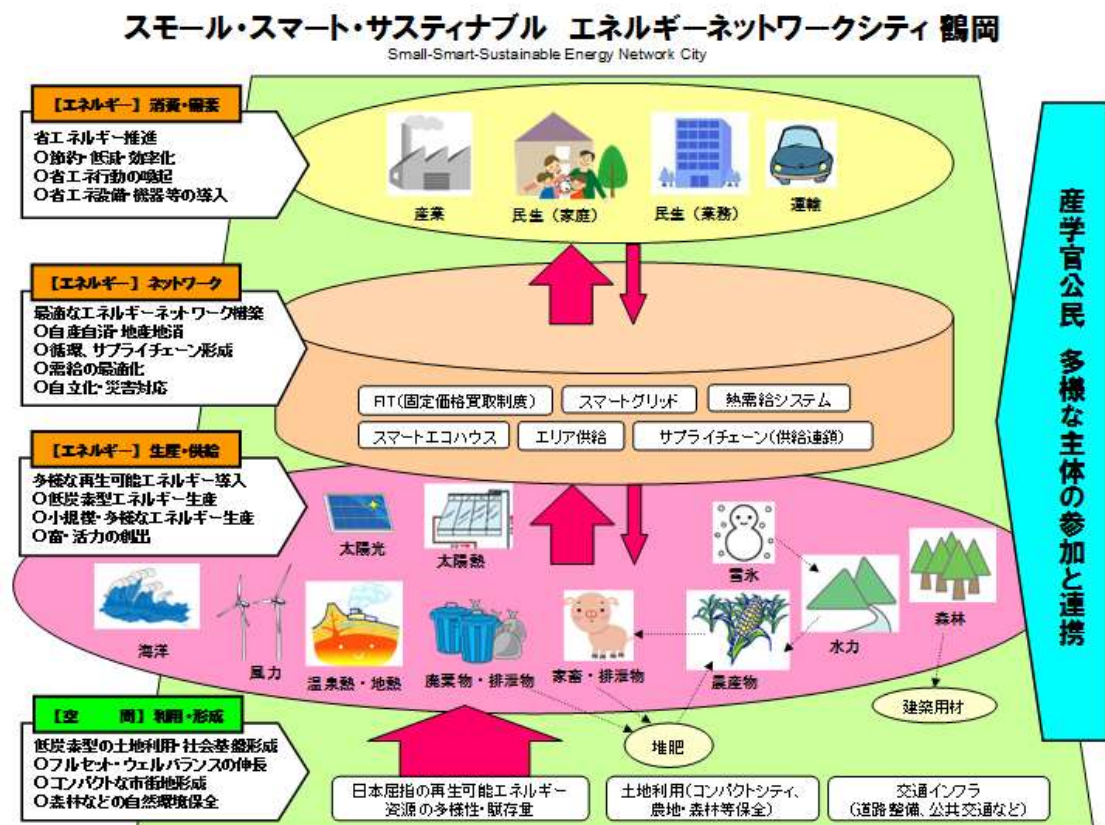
スモール・スマート・サスティナブル　エネルギーネットワークシティ 鶴岡
Small-Smart-Sustainable Energy Network City

【エネルギー】消費・需要
省エネルギー推進
○節約・低減・効率化
○省エネ行動の喚起
○省エネ設備・機器等の導入

産業
民生（家庭）
民生（業務）
運輸

【エネルギー】ネットワーク
最適なエネルギーネットワーク構築
○自産自消・地産地消
○循環、サプライチェーン形成
○需給の最適化
○自立化・災害対応

FIT（固定価格買取制度）
スマートグリッド
熱需給システム
スマートエコハウス
エリア供給
サプライチェーン（供給連鎖）

【エネルギー】生産・供給
多様な再生可能エネルギー導入
○低炭素型エネルギー生産
○小規模・多様なエネルギー生産
○富・活力の創出

太陽光
太陽熱
雪氷
森林
海洋
風力
温泉熱・地熱
廃棄物・排泄物
家畜・排泄物
農産物
水力
建築用材
堆肥

【空　間】利用・形成
低炭素型の土地利用・社会基盤形成
○フルセット・ウェルバランスの伸長
○コンパクトな市街地形成
○森林などの自然環境保全

日本屈指の再生可能エネルギー資源の多様性・賦存量
土地利用（コンパクトシティ、農地・森林等保全）
交通インフラ（道路整備、公共交通など）

産学官公民　多様な主体の参加と連携